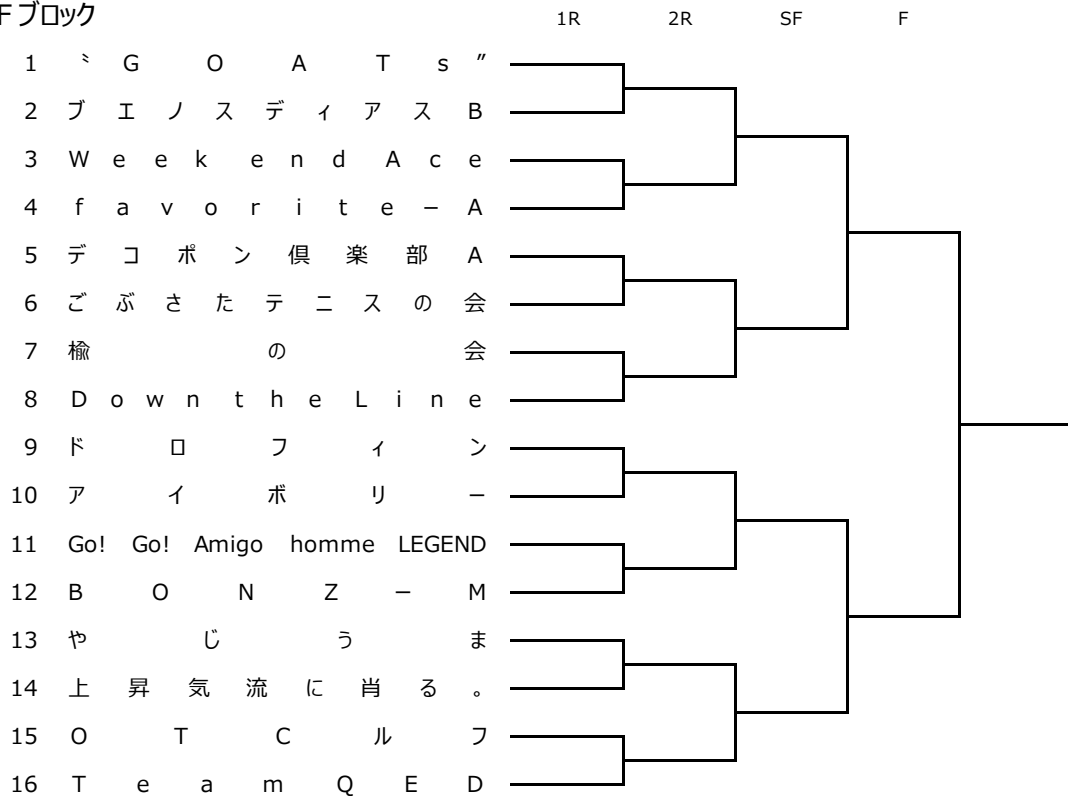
F ブロック

1R 2R SF F

1 〝GOATs″
2 ブエノスディアスB
3 Weekend Ace
4 favorite－A
5 デコポン倶楽部A
6 ごぶさたテニスの会
7 楡の会
8 DowntheLine
9 ドロフィン
10 アイボリー
11 Go! Go! Amigo homme LEGEND
12 BONZ－M
13 やじうま
14 上昇気流に消る。
15 OTCルフ
16 Team QED